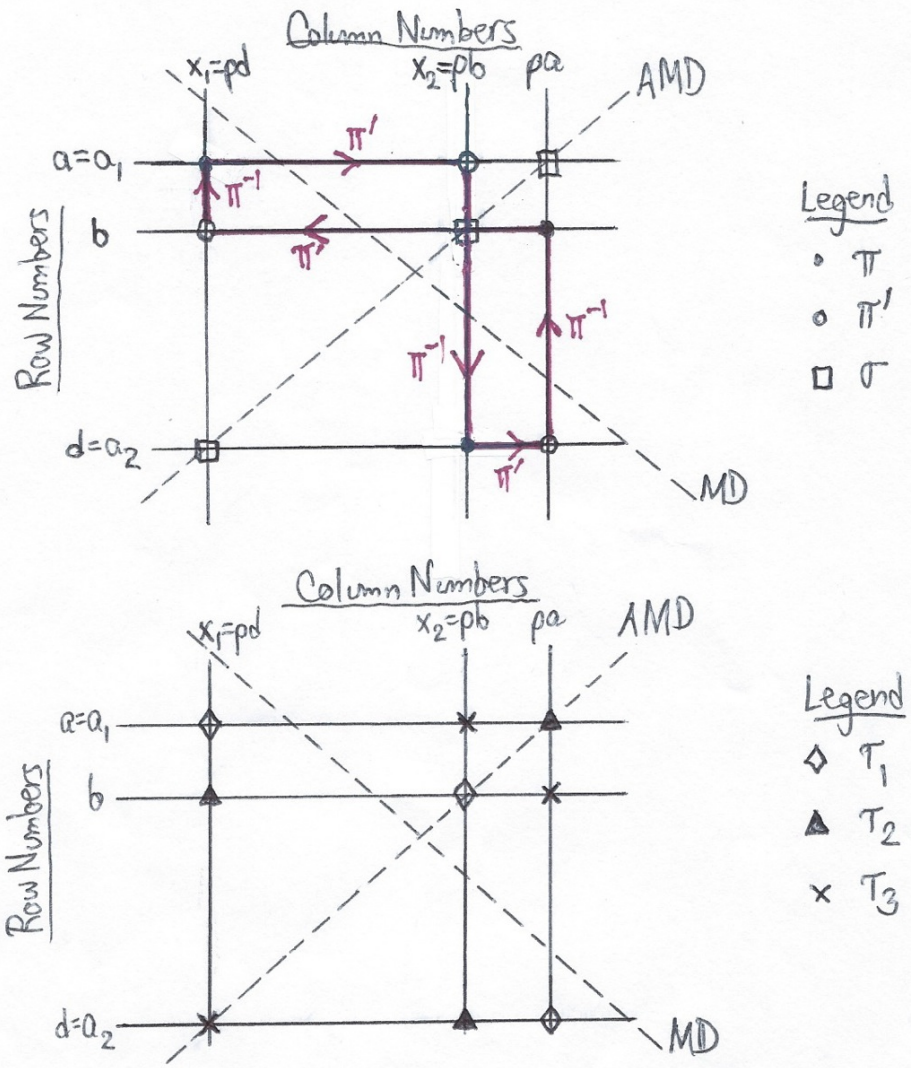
Column Numbers

$x_1=\rho d$ $x_2=\rho b$ $\rho a$ AMD

Row Numbers

$a=a_1$
b
$d=a_2$

$\pi'$ $\pi^{-1}$ $\pi'$ $\pi^{-1}$ $\pi^{-1}$ $\pi'$

MD

Legend
$\pi$
$\pi'$
$\sigma$

Column Numbers

$x_1=\rho d$ $x_2=\rho b$ $\rho a$ AMD

Row Numbers

$a=a_1$
b
$d=a_2$

MD

Legend
$\tau_1$
$\tau_2$
$\tau_3$